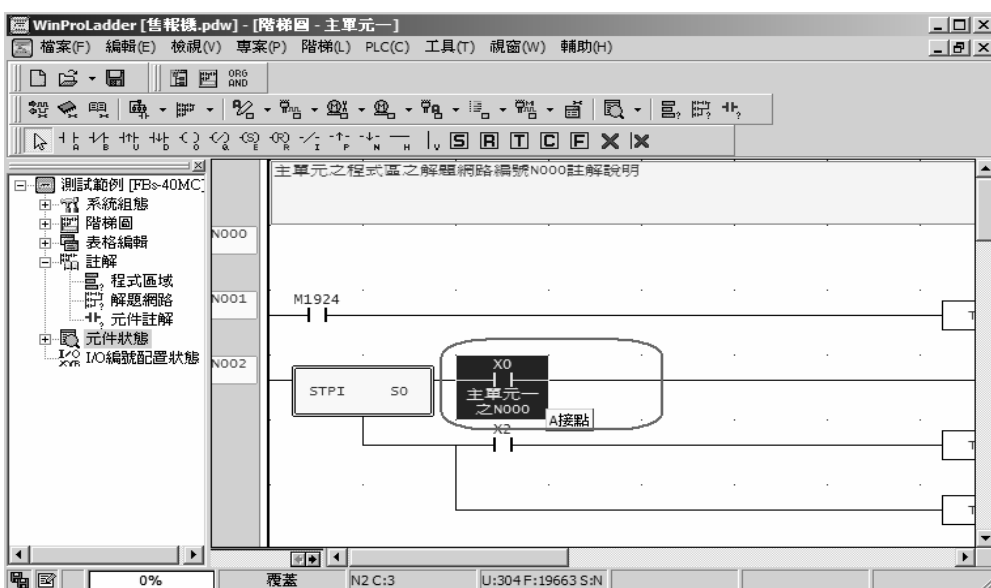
WinProLadder [售報機.pdw] - [階梯圖 - 主單元一]

檔案(F) 編輯(E) 檢視(V) 專案(P) 階梯(L) PLC(C) 工具(T) 視窗(W) 輔助(H)

ORG AND

測試範例 [FBs-40MC]
系統組態
階梯圖
表格編輯
註解
程式區域
解題網路
元件註解
元件狀態
I/O編號配置狀態

主單元之程式區之解題網路編號N000註解說明

N000
N001
M1924
N002
STPI S0
X0
主單元一之N000
A接點
X2

0% 覆蓋 N2 C:3 U:304 F:19663 S:N